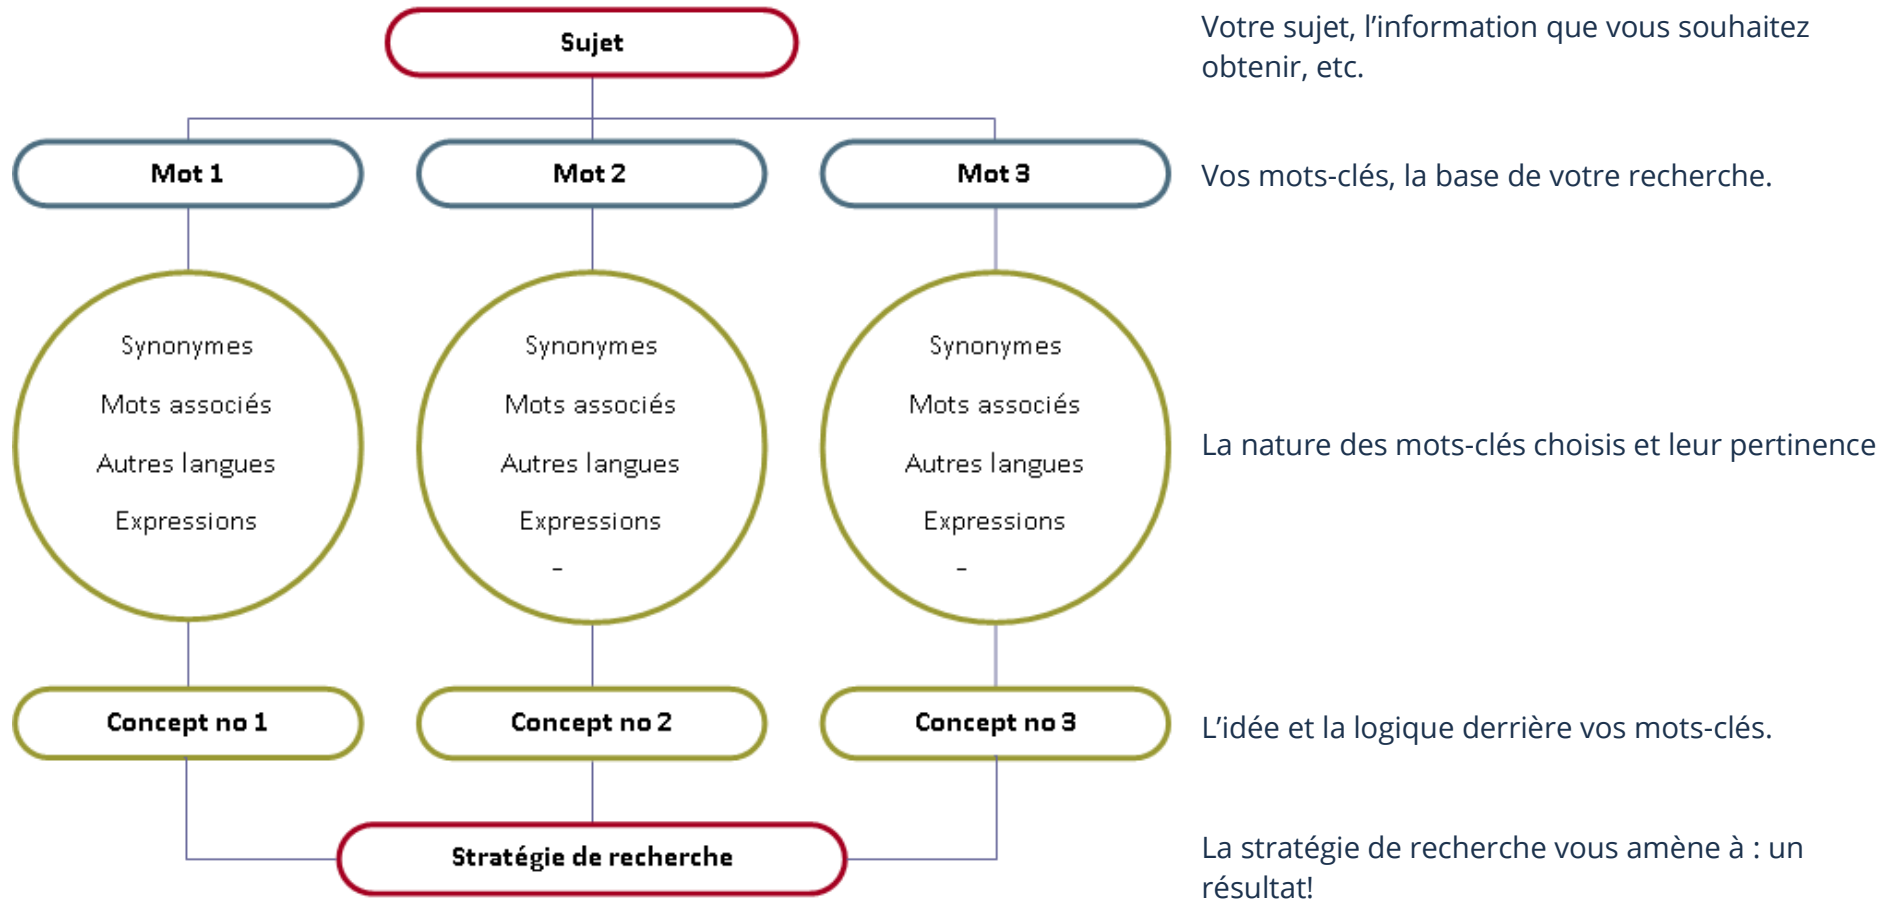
Sujet

Votre sujet, l'information que vous souhaitez obtenir, etc.

Mot 1

Mot 2

Mot 3

Vos mots-clés, la base de votre recherche.

Synonymes
Mots associés
Autres langues
Expressions

Synonymes
Mots associés
Autres langues
Expressions
-

Synonymes
Mots associés
Autres langues
Expressions
-

La nature des mots-clés choisis et leur pertinence

Concept no 1

Concept no 2

Concept no 3

L'idée et la logique derrière vos mots-clés.

Stratégie de recherche

La stratégie de recherche vous amène à : un résultat!